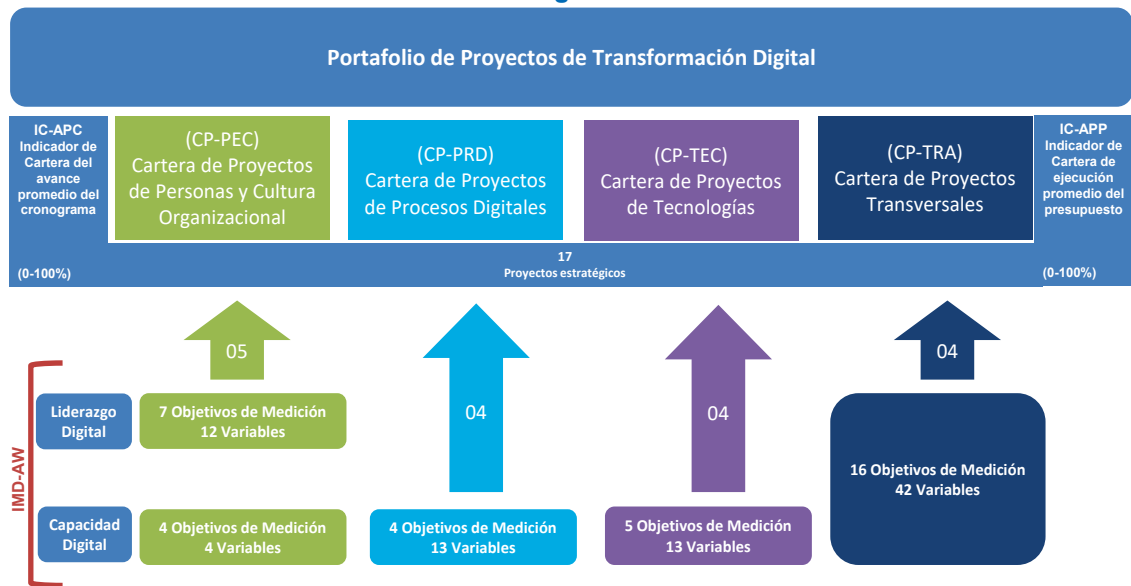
Portafolio de Proyectos de Transformación Digital

IC-APC
Indicador de Cartera del avance promedio del cronograma

(0-100%)

(CP-PEC)
Cartera de Proyectos de Personas y Cultura Organizacional

(CP-PRD)
Cartera de Proyectos de Procesos Digitales

(CP-TEC)
Cartera de Proyectos de Tecnologías

(CP-TRA)
Cartera de Proyectos Transversales

IC-APP
Indicador de Cartera de ejecución promedio del presupuesto

(0-100%)

17
Proyectos estratégicos

05

04

04

04

IMD-AW

Liderazgo Digital

7 Objetivos de Medición
12 Variables

16 Objetivos de Medición
42 Variables

Capacidad Digital

4 Objetivos de Medición
4 Variables

4 Objetivos de Medición
13 Variables

5 Objetivos de Medición
13 Variables